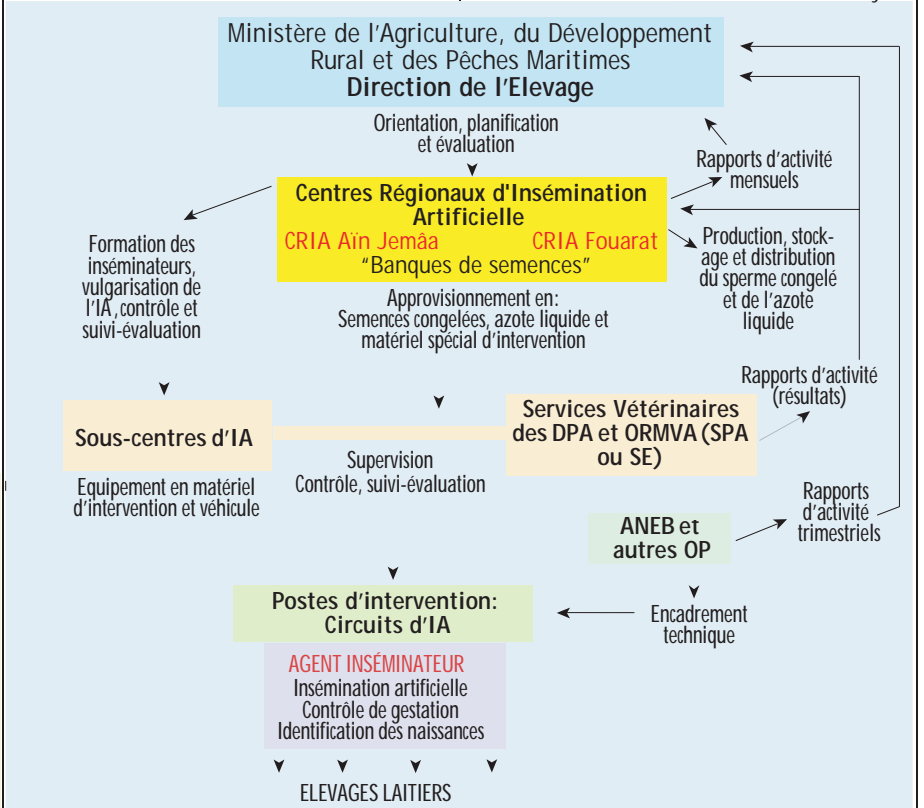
Ministère de l'Agriculture, du Développement Rural et des Pêches Maritimes
**Direction de l'Elevage**

Orientation, planification et évaluation

Rapports d'activité mensuels

**Centres Régionaux d'Insémination Artificielle**
CRIA Aïn Jemâa CRIA Fouarat
"Banques de semences"

Formation des inséminateurs, vulgarisation de l'IA, contrôle et suivi-évaluation

Production, stockage et distribution du sperme congelé et de l'azote liquide

Approvisionnement en: Semences congelées, azote liquide et matériel spécial d'intervention

Rapports d'activité (résultats)

**Sous-centres d'IA**

**Services Vétérinaires des DPA et ORMVA (SPA ou SE)**

Supervision
Contrôle, suivi-évaluation

Equipement en matériel d'intervention et véhicule

Rapports d'activité trimestriels

**ANEB et autres OP**

Encadrement technique

**Postes d'intervention: Circuits d'IA**

AGENT INSÉMINATEUR
Insémination artificielle
Contrôle de gestation
Identification des naissances

ELEVAGES LAITIERS